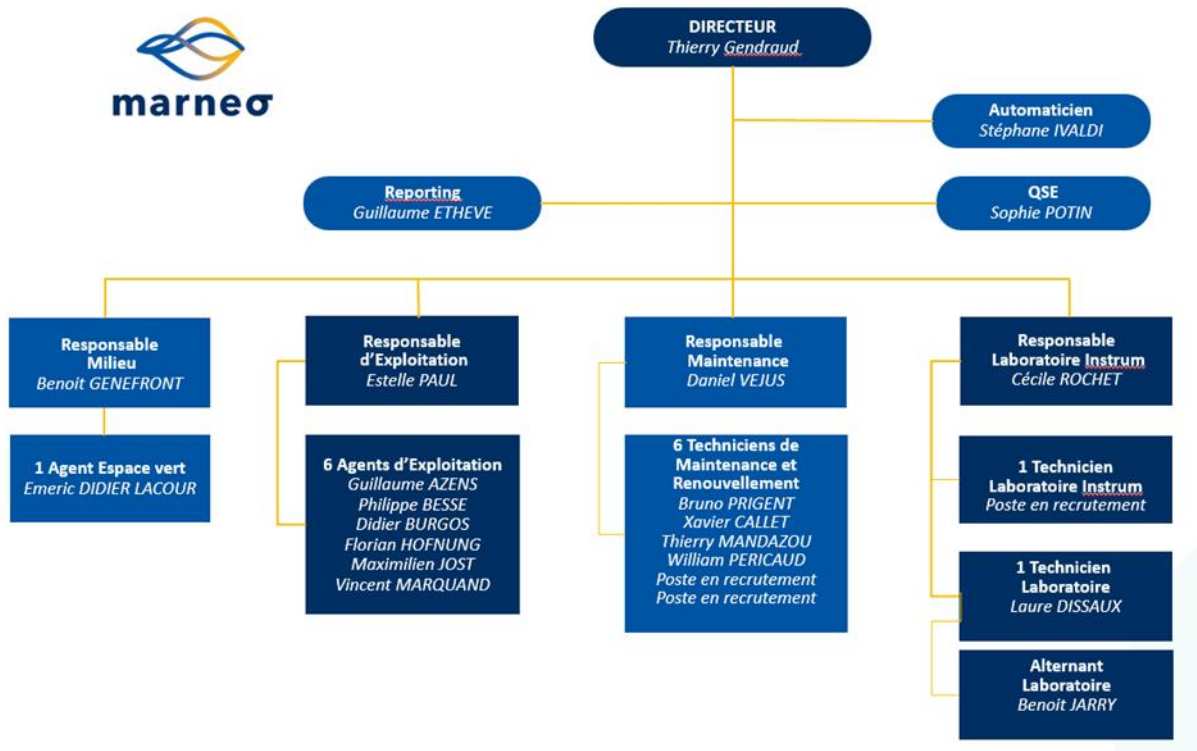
marneo

DIRECTEUR
Thierry Gendraud

Automaticien
Stéphane IVALDI

Reporting
Guillaume ETHEVE

QSE
Sophie POTIN

Responsable Milieu
Benoit GENEFRONT

1 Agent Espace vert
Emeric DIDIER LACOUR

Responsable d'Exploitation
Estelle PAUL

6 Agents d'Exploitation
Guillaume AZENS
Philippe BESSE
Didier BURGOS
Florian HOFNUNG
Maximilien JOST
Vincent MARQUAND

Responsable Maintenance
Daniel VEJUS

6 Techniciens de Maintenance et Renouvellement
Bruno PRIGENT
Xavier CALLET
Thierry MANDAZOU
William PERICAUD
Poste en recrutement
Poste en recrutement

Responsable Laboratoire Instrum
Cécile ROCHET

1 Technicien Laboratoire Instrum
Poste en recrutement

1 Technicien Laboratoire
Laure DISSAUX

Alternant Laboratoire
Benoit JARRY